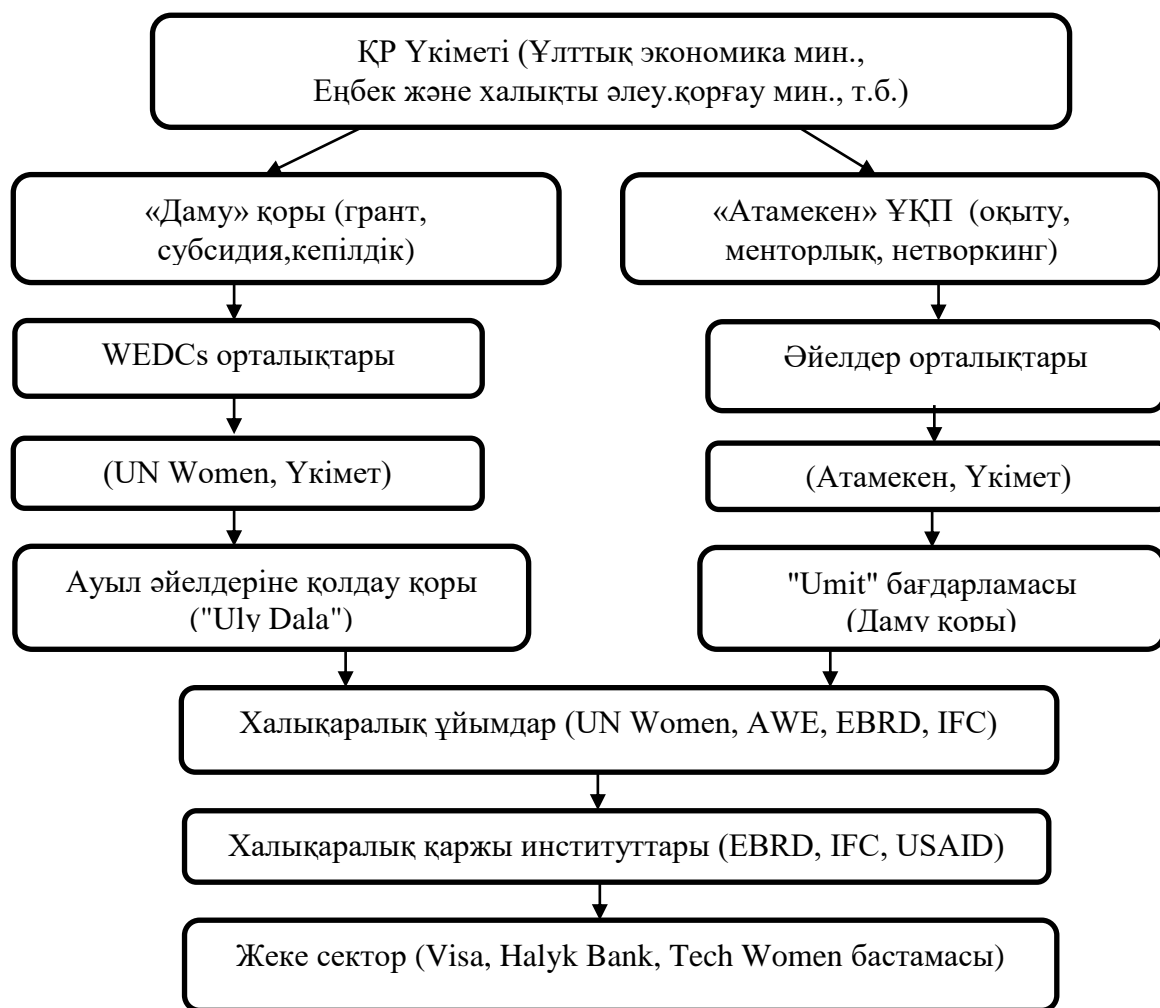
ҚР Үкіметі (Ұлттық экономика мин., Еңбек және халықты әлеу.қорғау мин., т.б.)

«Даму» қоры (грант, субсидия,кепілдік)

«Атамекен» ҰКП (оқыту, менторлық, нетворкинг)

WEDCs орталықтары

Әйелдер орталықтары

(UN Women, Үкімет)

(Атамекен, Үкімет)

Ауыл әйелдеріне қолдау қоры ("Uly Dala")

"Umit" бағдарламасы (Даму қоры)

Халықаралық ұйымдар (UN Women, AWE, EBRD, IFC)

Халықаралық қаржы институттары (EBRD, IFC, USAID)

Жеке сектор (Visa, Halyk Bank, Tech Women бастамасы)